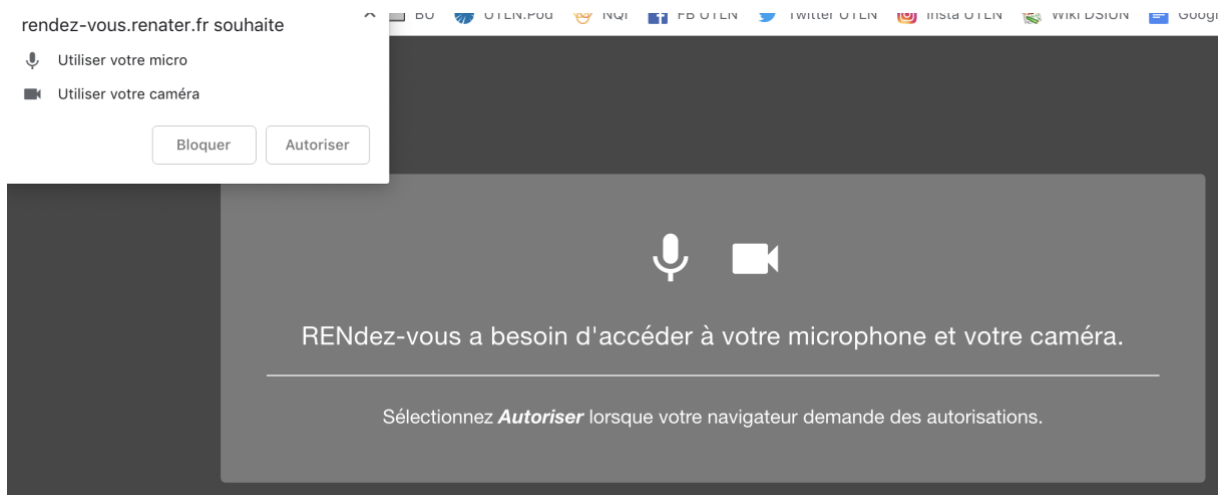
rendez-vous.renater.fr souhaite

Utiliser votre micro

Utiliser votre caméra

Bloquer Autoriser

BU UTLN.Pod NQI FB UTLN Twitter UTLN Insta UTLN Wiki DSIUN Googl

RENdez-vous a besoin d'accéder à votre microphone et votre caméra.

Sélectionnez ***Autoriser*** lorsque votre navigateur demande des autorisations.